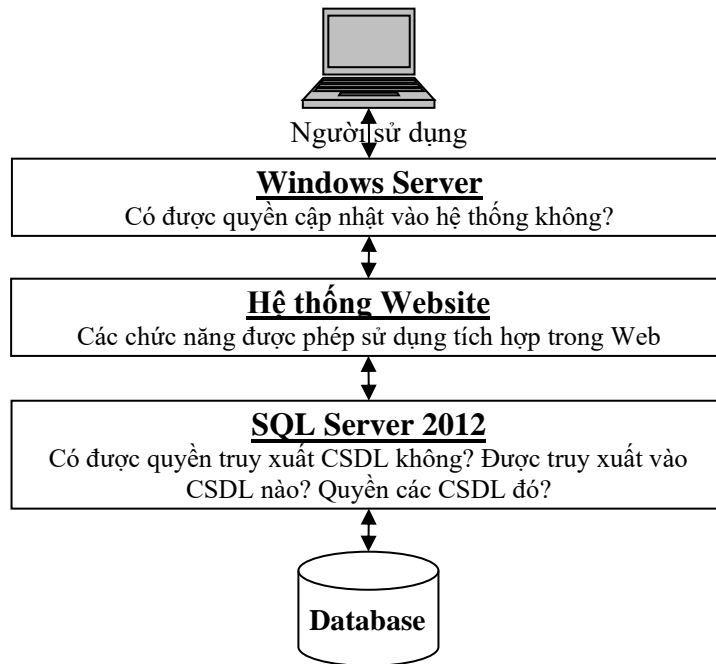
Người sử dụng

Windows Server

Có được quyền cập nhật vào hệ thống không?

Hệ thống Website

Các chức năng được phép sử dụng tích hợp trong Web

SQL Server 2012

Có được quyền truy xuất CSDL không? Được truy xuất vào CSDL nào? Quyền các CSDL đó?

Database